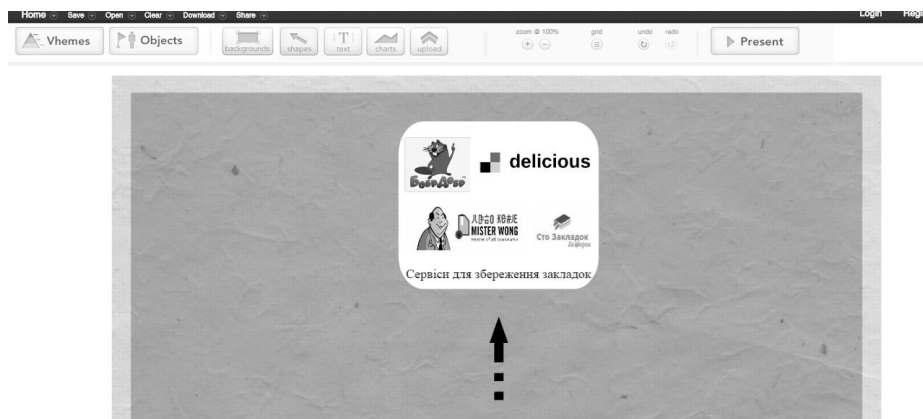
Home Save Open Clear Download Share

Login

Vhemes Objects backgrounds shapes text charts upload zoom @ 100% grid undo redo Present

БобрДобр

delicious

MISTER WONG

Сто Закладок

Сервіси для збереження закладок